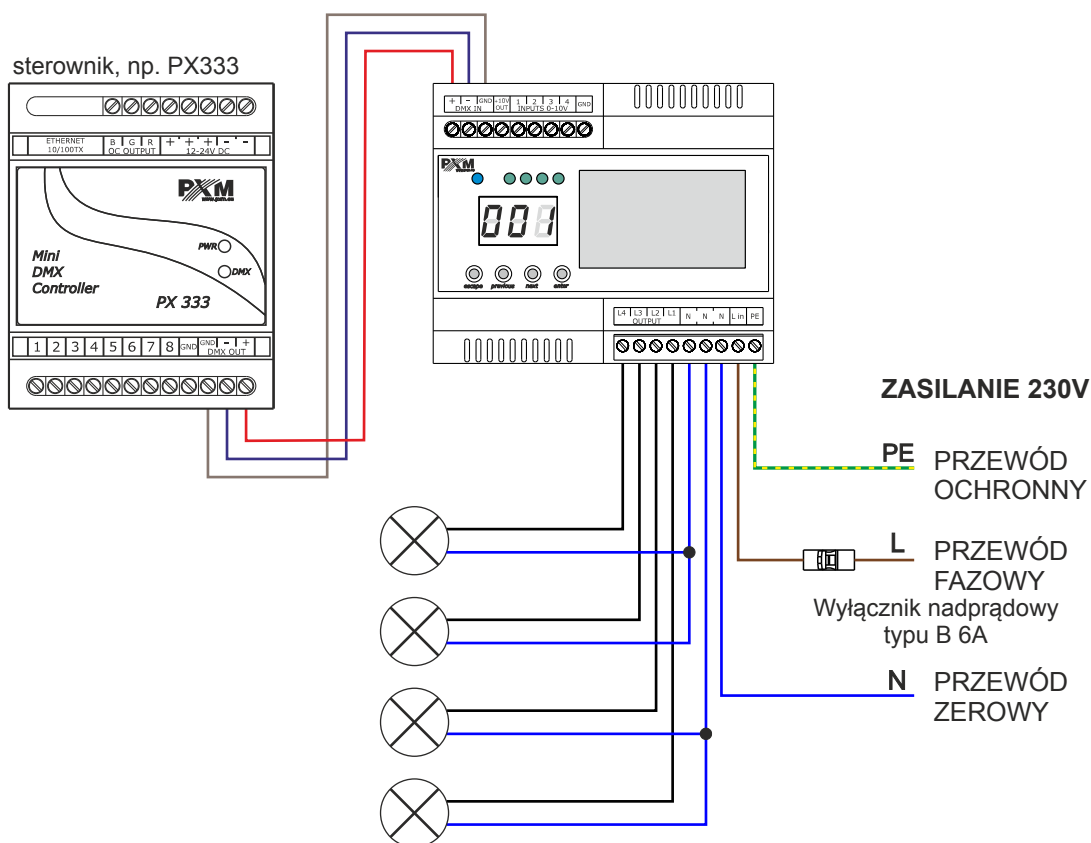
sterownik, np. PX333

ETHERNET 10/100TX
B G R OC OUTPUT
+ + + - - 12-24V DC

PXM

PWR
DMX

Mini DMX Controller
PX 333

1 2 3 4 5 6 7 8 GND GND - + DMX OUT

+ - DMX IN
GND +10V OUT
1 2 3 4 INPUTS 0-10V
GND

PXM

001

escape previous next enter

L4 L3 L2 L1 OUTPUT
N N N L in PE

ZASILANIE 230V

PE PRZEWÓD OCHRONNY

L PRZEWÓD FAZOWY

Wyłącznik nadprądowy typu B 6A

N PRZEWÓD ZEROWY